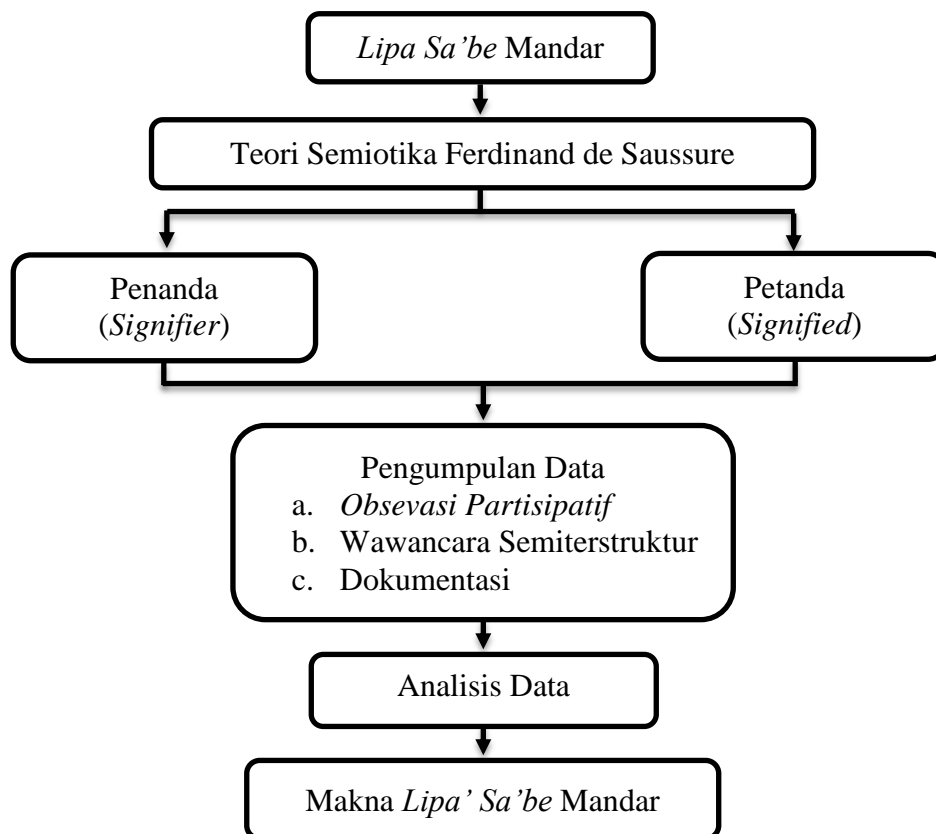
Lipa Sa'be Mandar

Teori Semiotika Ferdinand de Saussure

Penanda (Signifier)

Petanda (Signified)

Pengumpulan Data
a. Obsevasi Partisipatif
b. Wawancara Semiterstruktur
c. Dokumentasi

Analisis Data

Makna Lipa' Sa'be Mandar